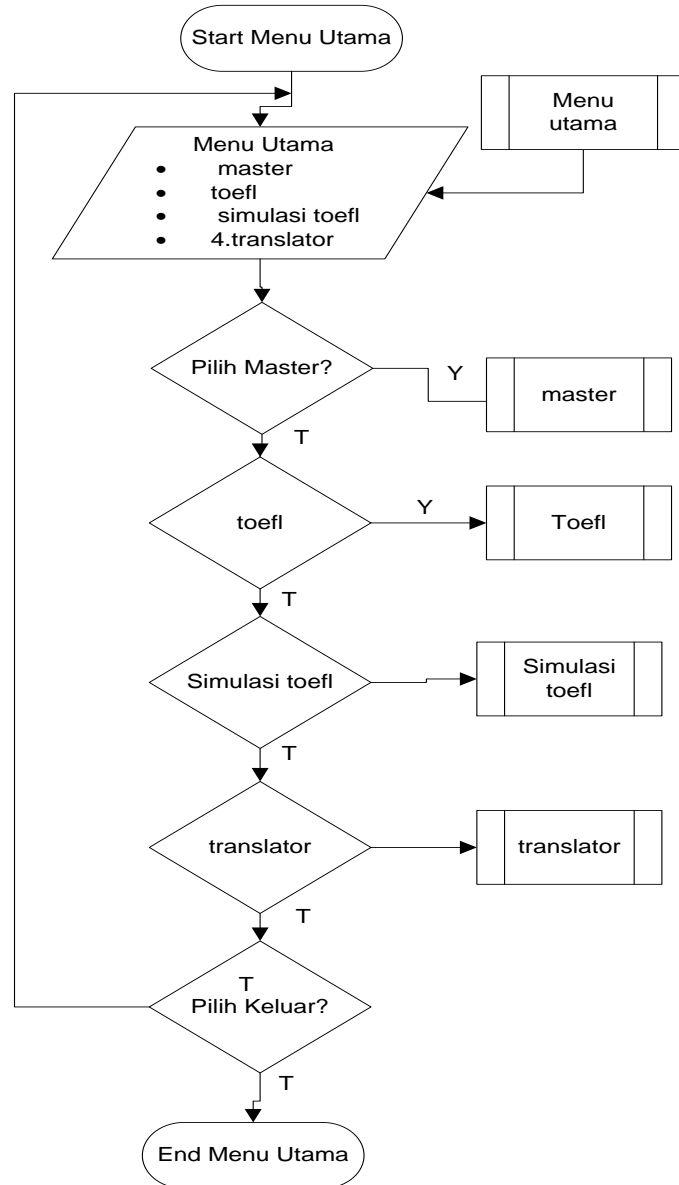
Start Menu Utama

Menu utama

Menu Utama
- master
- toefl
- simulasi toefl
- 4.translator

Pilih Master?

Y

master

T

toefl

Y

Toefl

T

Simulasi toefl

Simulasi toefl

T

translator

translator

T

T
Pilih Keluar?

T

End Menu Utama